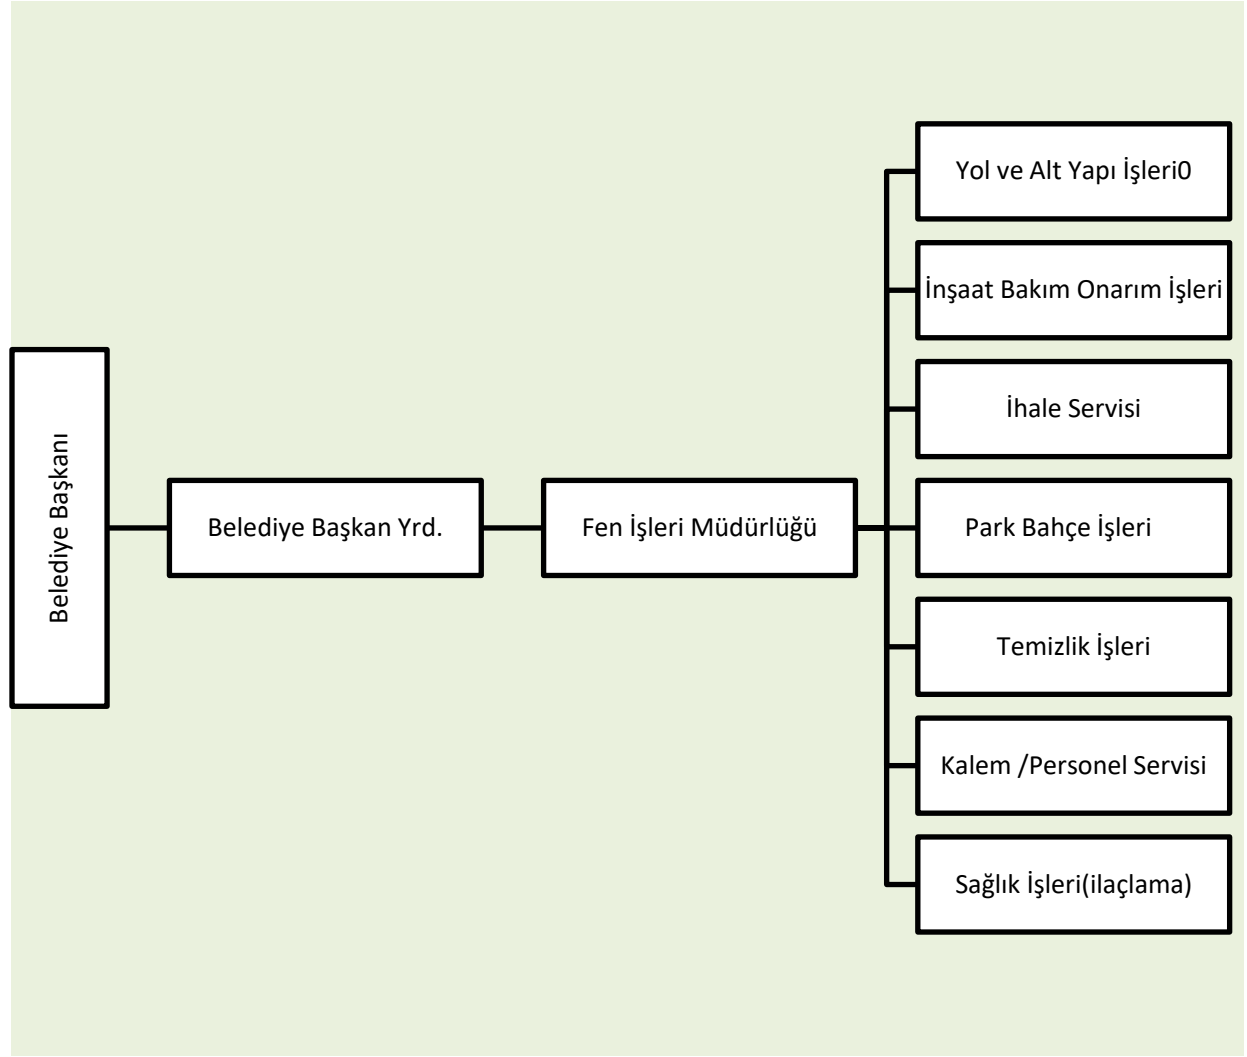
Belediye Başkanı

Belediye Başkan Yrd.

Fen İşleri Müdürlüğü

Yol ve Alt Yapı İşleri0

İnşaat Bakım Onarım İşleri

İhale Servisi

Park Bahçe İşleri

Temizlik İşleri

Kalem /Personel Servisi

Sağlık İşleri(ilaçlama)